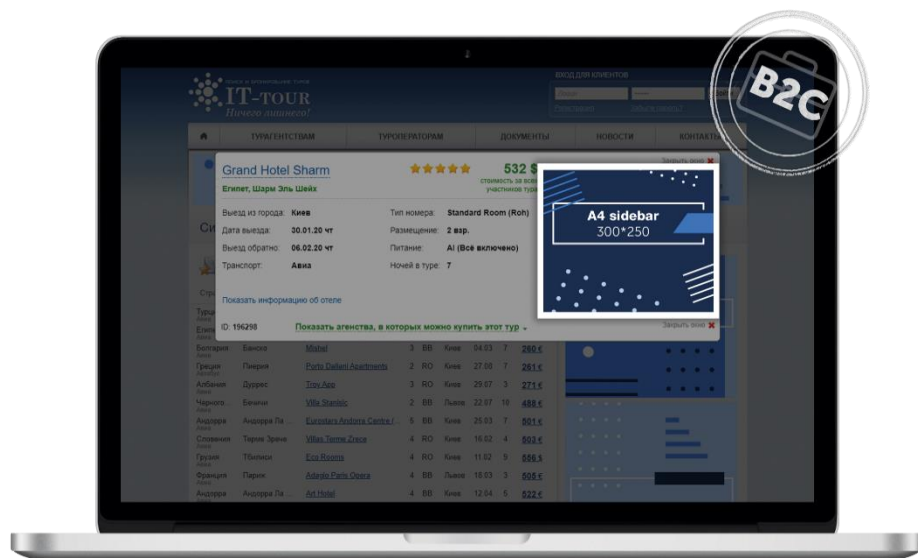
IT-TOUR
Ничего лишнего!

ВХОД ДЛЯ КЛИЕНТОВ

B2C

ТУРАГЕНТСТВАМ | ТУРОПЕРАТОРАМ | ДОКУМЕНТЫ | НОВОСТИ | КОНТАКТЫ

Закрыть окно

Grand Hotel Sharm
Египет, Шарм Эль Шейх
532 $

Выезд из города: Киев
Дата выезда: 30.01.20 чт
Выезд обратно: 06.02.20 чт
Транспорт: Авиа

Тип номера: Standard Room (Roh)
Размещение: 2 взр.
Питание: AI (Всё включено)
Ночей в туре: 7

Показать информацию об отеле

ID: 196298
Показать агенства, в которых можно купить этот тур
Закрыть окно

A4 sidebar
300*250

| | | | | | | | | |
|---|---|---|---|---|---|---|---|---|
| Болгария | Банско | Mishel | 3 | BB | Киев | 04.03 | 7 | 260 € |
| Греция | Пиерия | Porto Dallani Apartments | 2 | RO | Киев | 27.06 | 7 | 261 € |
| Албания | Дуррес | Troy App | 3 | RO | Киев | 29.07 | 3 | 271 € |
| Черногория | Бечичи | Villa Stanisic | 2 | BB | Львов | 22.07 | 10 | 488 € |
| Андорра | Андорра Ла... | Eurostars Andorra Centre | 5 | BB | Киев | 25.03 | 7 | 501 € |
| Словения | Терме Зрече | Villas Terme Zrece | 4 | RO | Киев | 16.02 | 4 | 503 € |
| Грузия | Тбилиси | Eco Rooms | 4 | RO | Киев | 11.02 | 5 | 556 $ |
| Франция | Париж | Adagio Paris Opera | 4 | BB | Львов | 18.03 | 3 | 505 € |
| Андорра | Андорра Ла... | Art Hotel | 4 | BB | Киев | 12.04 | 5 | 522 € |